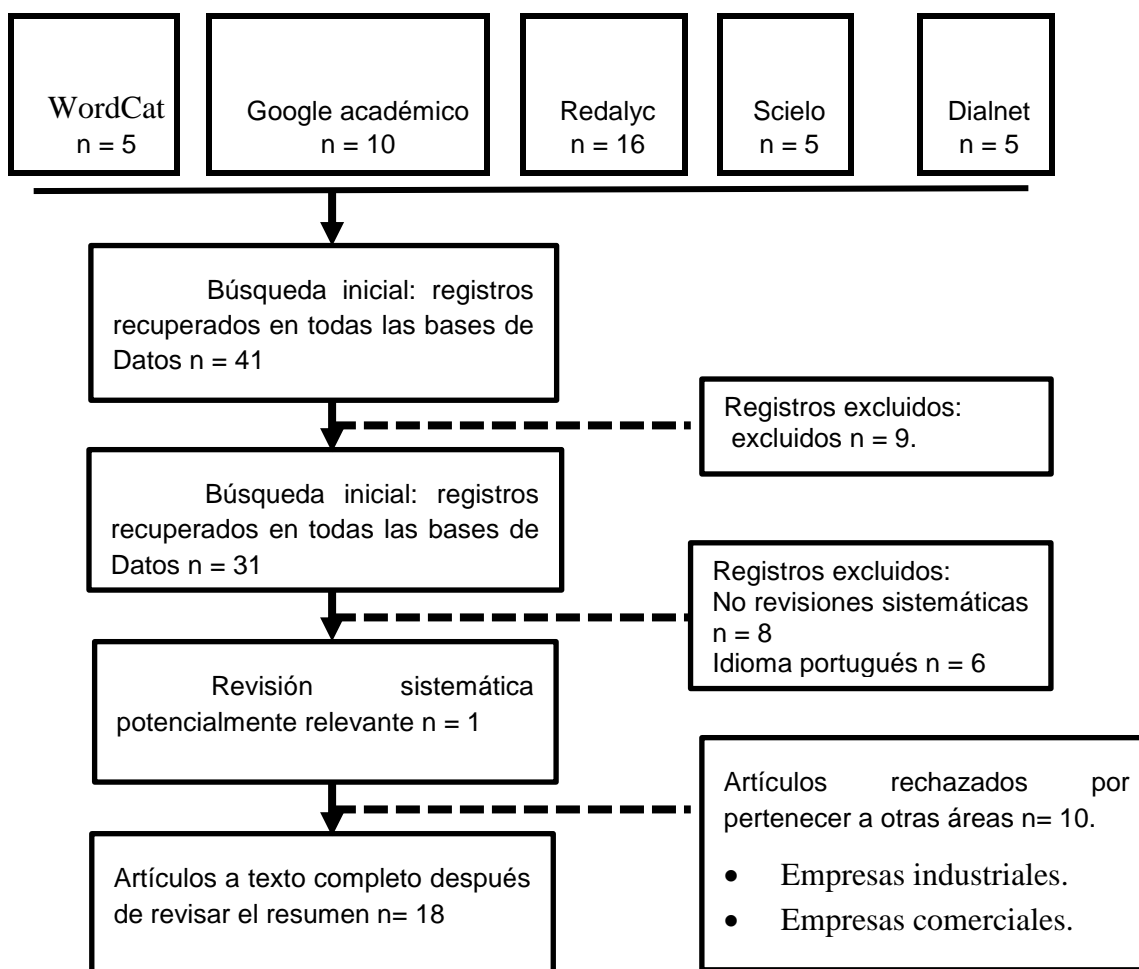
WordCat
n = 5

Google académico
n = 10

Redalyc
n = 16

Scielo
n = 5

Dialnet
n = 5

Búsqueda inicial: registros recuperados en todas las bases de Datos n = 41

Registros excluidos:
excluidos n = 9.

Búsqueda inicial: registros recuperados en todas las bases de Datos n = 31

Registros excluidos:
No revisiones sistemáticas n = 8
Idioma portugués n = 6

Revisión sistemática potencialmente relevante n = 1

Artículos rechazados por pertenecer a otras áreas n= 10.

- Empresas industriales.
- Empresas comerciales.

Artículos a texto completo después de revisar el resumen n= 18